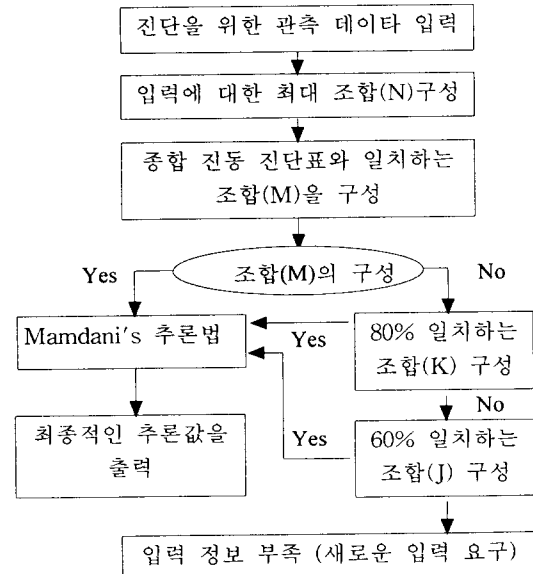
진단을 위한 관측 데이타 입력

입력에 대한 최대 조합(N)구성

종합 진동 진단표와 일치하는 조합(M)을 구성

Yes

조합(M)의 구성

No

Mamdani's 추론법

Yes

80% 일치하는 조합(K) 구성

No

최종적인 추론값을 출력

Yes

60% 일치하는 조합(J) 구성

입력 정보 부족 (새로운 입력 요구)